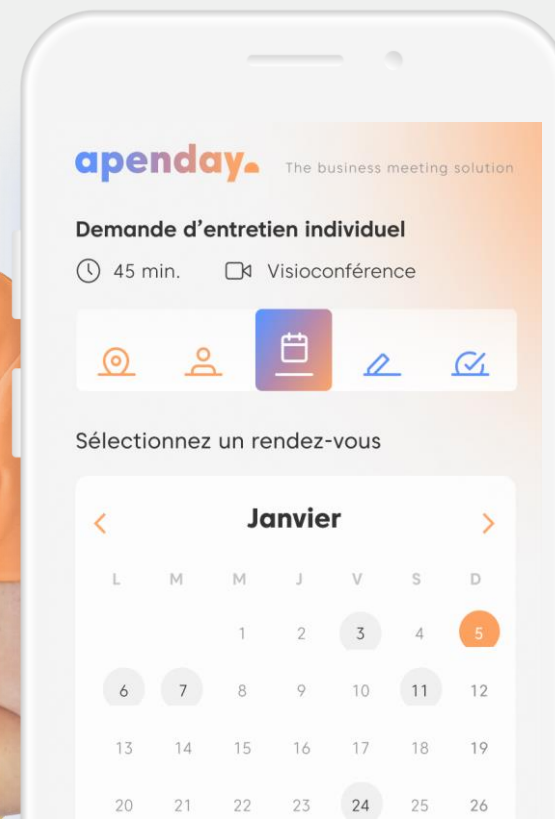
apenday. The business meeting solution

Demande d'entretien individuel

45 min. Visioconférence

Sélectionnez un rendez-vous

‹ Janvier ›

| L | M | M | J | V | S | D |
|---|---|---|---|---|---|---|
| | | 1 | 2 | 3 | 4 | 5 |
| 6 | 7 | 8 | 9 | 10 | 11 | 12 |
| 13 | 14 | 15 | 16 | 17 | 18 | 19 |
| 20 | 21 | 22 | 23 | 24 | 25 | 26 |